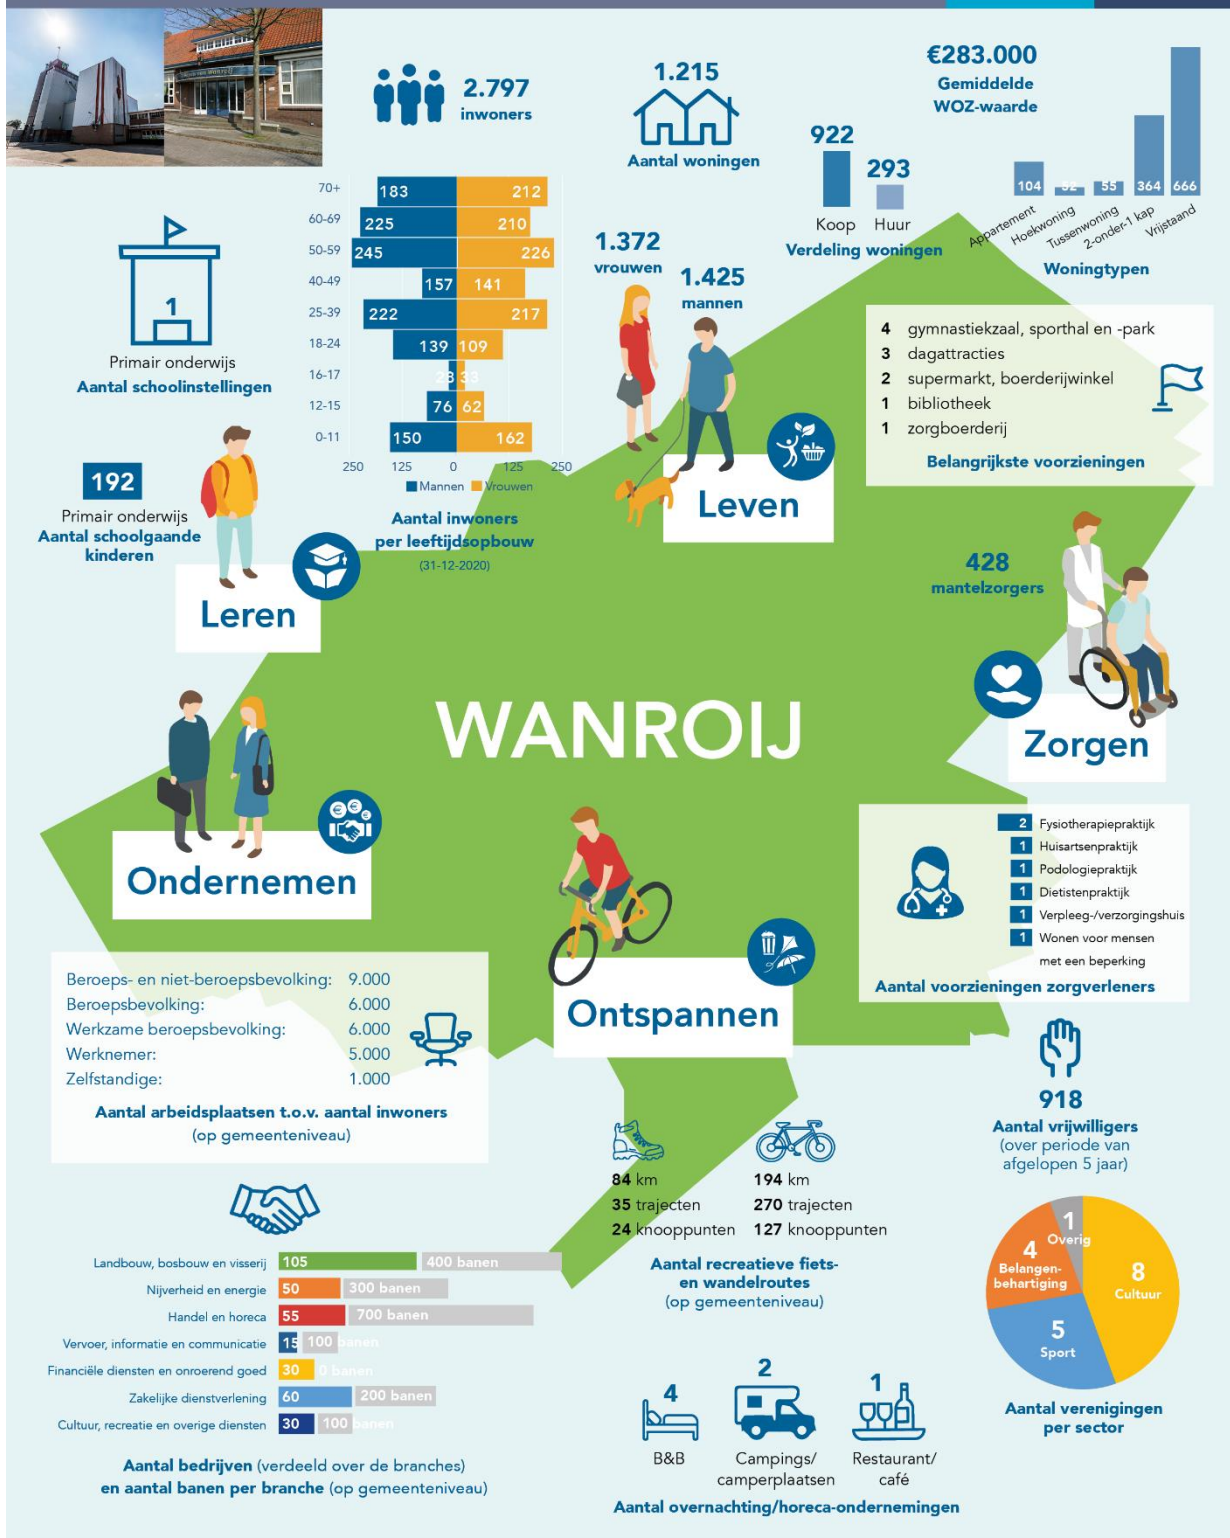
2.797
inwoners

1.215
Aantal woningen

€283.000
Gemiddelde
WOZ-waarde

922 Koop
293 Huur
Verdeling woningen

| Appartement | Hoekwoning | Tussenwoning | 2-onder-1 kap | Vrijstaand |
|---|---|---|---|---|
| 104 | 52 | 55 | 364 | 666 |

Woningtypen

| | Mannen | Vrouwen |
|---|---|---|
| 70+ | 183 | 212 |
| 60-69 | 225 | 210 |
| 50-59 | 245 | 226 |
| 40-49 | 157 | 141 |
| 25-39 | 222 | 217 |
| 18-24 | 139 | 109 |
| 16-17 | 28 | 33 |
| 12-15 | 76 | 62 |
| 0-11 | 150 | 162 |

250 125 0 125 250
Mannen Vrouwen
Aantal inwoners per leeftijdsopbouw
(31-12-2020)

1
Primair onderwijs
Aantal schoolinstellingen

192
Primair onderwijs
Aantal schoolgaande kinderen

Leren

1.372
vrouwen
1.425
mannen

Leven

4 gymnastiekzaal, sporthal en -park
3 dagattracties
2 supermarkt, boerderijwinkel
1 bibliotheek
1 zorgboerderij
Belangrijkste voorzieningen

428
mantelzorgers

Zorgen

WANROIJ

Ondernemen

2 Fysiotherapiepraktijk
1 Huisartsenpraktijk
1 Podologiepraktijk
1 Dietistenpraktijk
1 Verpleeg-/verzorgingshuis
1 Wonen voor mensen met een beperking
Aantal voorzieningen zorgverleners

Ontspannen

Beroeps- en niet-beroepsbevolking: 9.000
Beroepsbevolking: 6.000
Werkzame beroepsbevolking: 6.000
Werknemer: 5.000
Zelfstandige: 1.000
Aantal arbeidsplaatsen t.o.v. aantal inwoners
(op gemeenteniveau)

918
Aantal vrijwilligers
(over periode van afgelopen 5 jaar)

84 km
35 trajecten
24 knooppunten

194 km
270 trajecten
127 knooppunten

Aantal recreatieve fiets- en wandelroutes
(op gemeenteniveau)

1 Overig
4 Belangenbehartiging
8 Cultuur
5 Sport
Aantal verenigingen per sector

Landbouw, bosbouw en visserij 105 400 banen
Nijverheid en energie 50 300 banen
Handel en horeca 55 700 banen
Vervoer, informatie en communicatie 15 100 banen
Financiële diensten en onroerend goed 30 0 banen
Zakelijke dienstverlening 60 200 banen
Cultuur, recreatie en overige diensten 30 100 banen

Aantal bedrijven (verdeeld over de branches)
en aantal banen per branche (op gemeenteniveau)

4
B&B
2
Campings/ camperplaatsen
1
Restaurant/ café
Aantal overnachting/horeca-ondernemingen